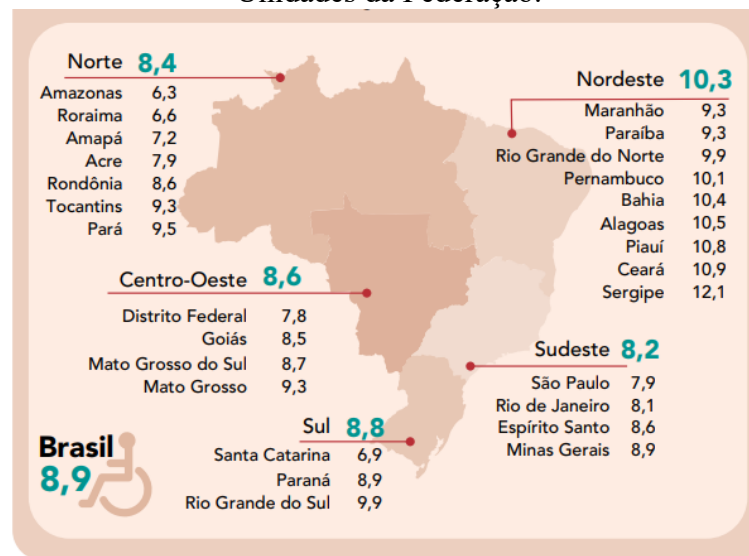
Norte 8,4

| | |
|---|---|
| Amazonas | 6,3 |
| Roraima | 6,6 |
| Amapá | 7,2 |
| Acre | 7,9 |
| Rondônia | 8,6 |
| Tocantins | 9,3 |
| Pará | 9,5 |

Nordeste 10,3

| | |
|---|---|
| Maranhão | 9,3 |
| Paraíba | 9,3 |
| Rio Grande do Norte | 9,9 |
| Pernambuco | 10,1 |
| Bahia | 10,4 |
| Alagoas | 10,5 |
| Piauí | 10,8 |
| Ceará | 10,9 |
| Sergipe | 12,1 |

Centro-Oeste 8,6

| | |
|---|---|
| Distrito Federal | 7,8 |
| Goiás | 8,5 |
| Mato Grosso do Sul | 8,7 |
| Mato Grosso | 9,3 |

Sudeste 8,2

| | |
|---|---|
| São Paulo | 7,9 |
| Rio de Janeiro | 8,1 |
| Espírito Santo | 8,6 |
| Minas Gerais | 8,9 |

Sul 8,8

| | |
|---|---|
| Santa Catarina | 6,9 |
| Paraná | 8,9 |
| Rio Grande do Sul | 9,9 |

Brasil 8,9